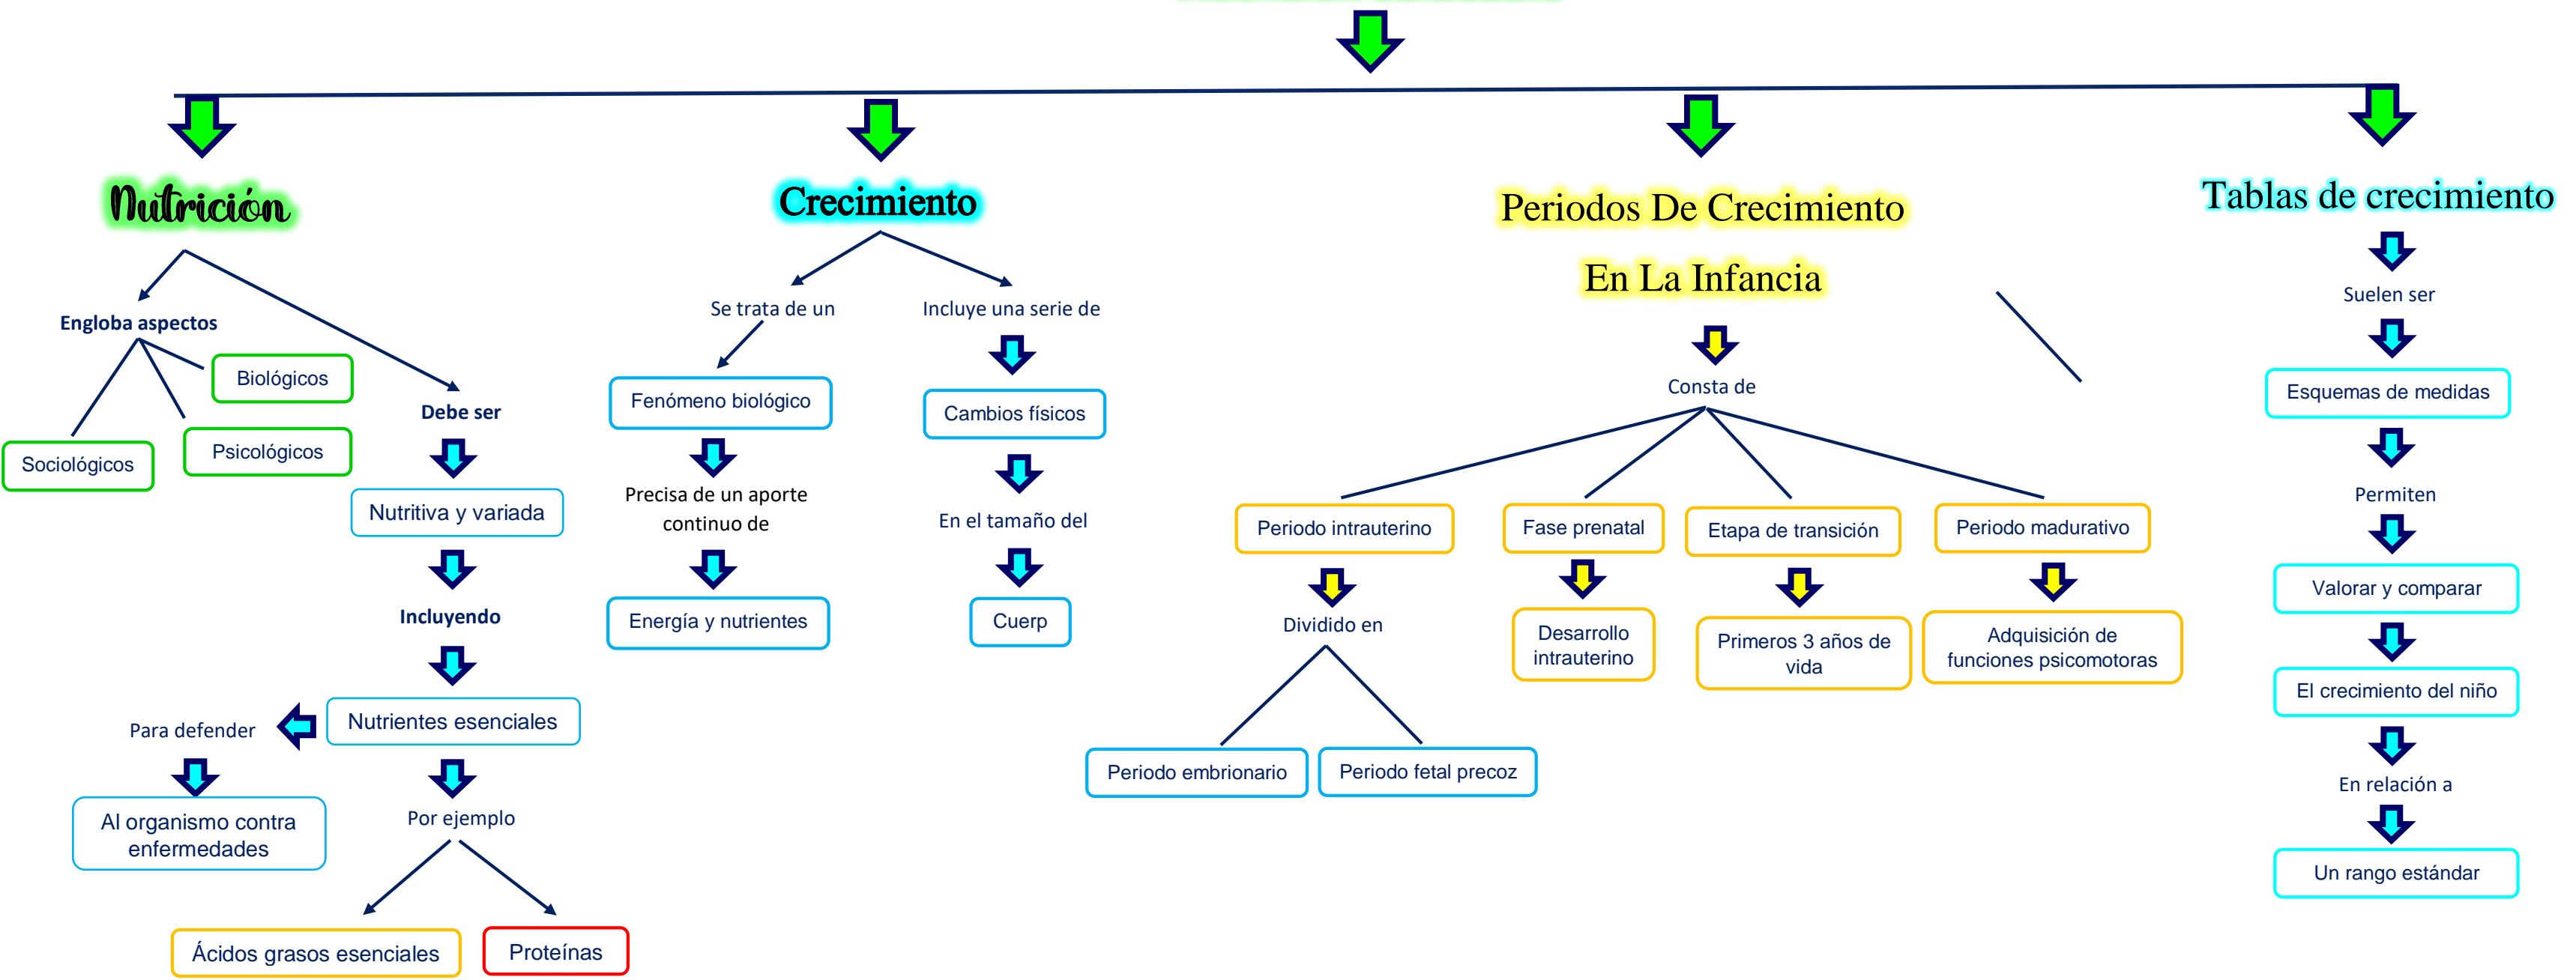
Nutrición

Engloba aspectos

Biológicos

Sociológicos

Psicológicos

Debe ser

Nutritiva y variada

Incluyendo

Nutrientes esenciales

Para defender

Al organismo contra enfermedades

Por ejemplo

Ácidos grasos esenciales

Proteínas

Crecimiento

Se trata de un

Fenómeno biológico

Precisa de un aporte continuo de

Energía y nutrientes

Incluye una serie de

Cambios físicos

En el tamaño del

Cuerp

Periodos De Crecimiento En La Infancia

Consta de

Periodo intrauterino

Dividido en

Periodo embrionario

Periodo fetal precoz

Fase prenatal

Desarrollo intrauterino

Etapa de transición

Primeros 3 años de vida

Periodo madurativo

Adquisición de funciones psicomotoras

Tablas de crecimiento

Suelen ser

Esquemas de medidas

Permiten

Valorar y comparar

El crecimiento del niño

En relación a

Un rango estándar